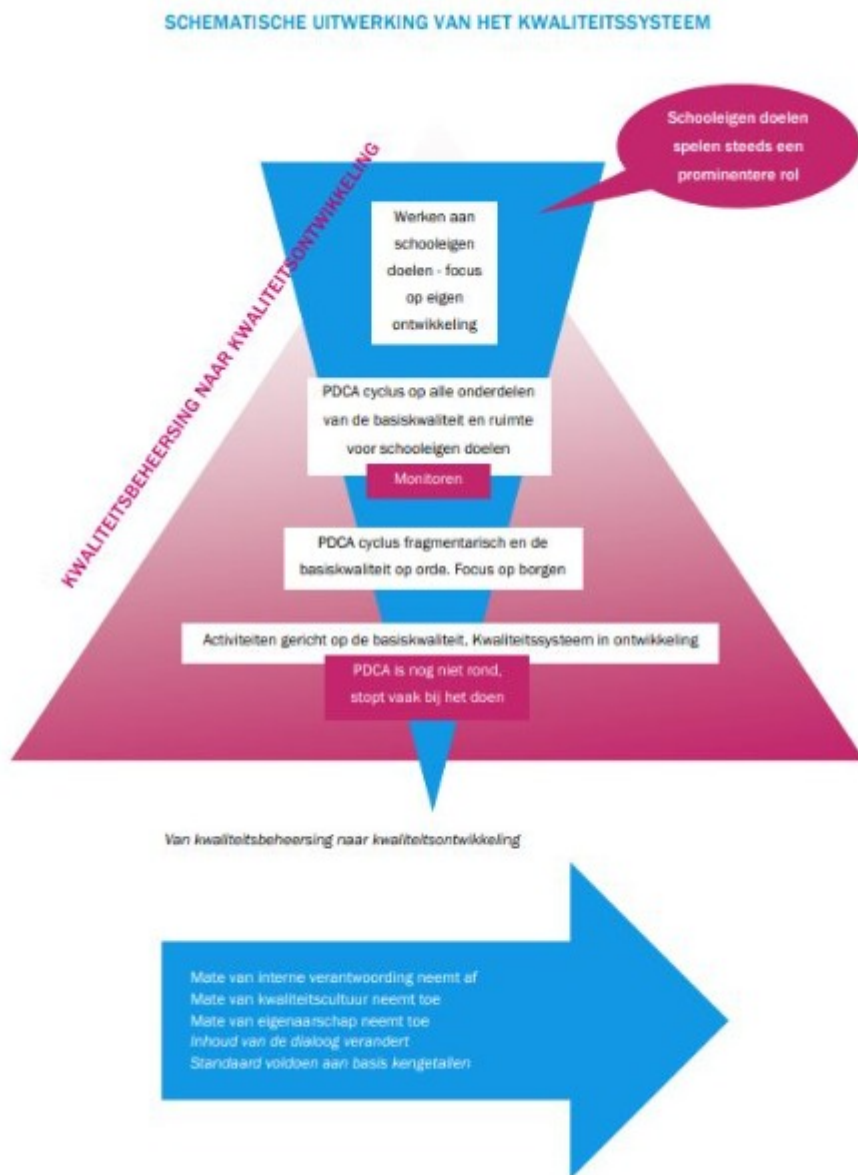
SCHEMATISCHE UITWERKING VAN HET KWALITEITSSYSTEEM

Schooleigen doelen spelen steeds een prominentere rol

KWALITEITSBEHEERSING NAAR KWALITEITSONTWIKKELING

Werken aan schooleigen doelen - focus op eigen ontwikkeling

PDCA cyclus op alle onderdelen van de basiskwaliteit en ruimte voor schooleigen doelen

Monitoren

PDCA cyclus fragmentarisch en de basiskwaliteit op orde. Focus op borgen

Activiteiten gericht op de basiskwaliteit, Kwaliteitssysteem in ontwikkeling

PDCA is nog niet rond, stopt vaak bij het doen

Van kwaliteitsbeheersing naar kwaliteitsontwikkeling

Mate van interne verantwoording neemt af
Mate van kwaliteitscultuur neemt toe
Mate van eigenaarschap neemt toe
Inhoud van de dialoog verandert
Standaard voldoen aan basis kengetallen